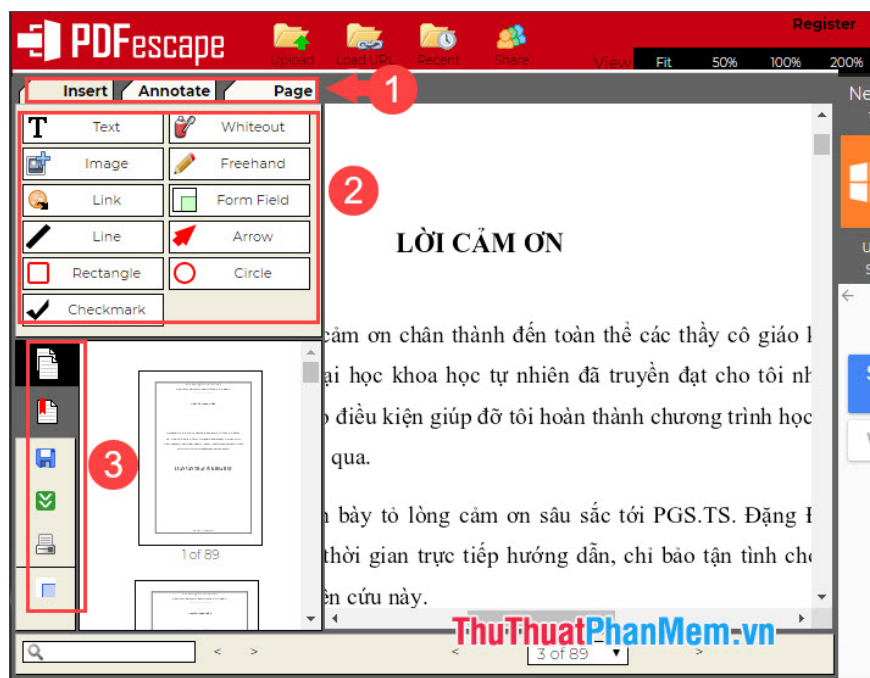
PDFescape

Upload Load URL Recent Share

Register

View Fit 50% 100% 200%

Insert Annotate Page

1

Ne

Text Whiteout
Image Freehand
Link Form Field
Line Arrow
Rectangle Circle
Checkmark

2

LỜI CẢM ƠN

cảm ơn chân thành đến toàn thể các thầy cô giáo l
ại học khoa học tự nhiên đã truyền đạt cho tôi nh
o điều kiện giúp đỡ tôi hoàn thành chương trình học
qua.

n bày tỏ lòng cảm ơn sâu sắc tới PGS.TS. Đặng I
thời gian trực tiếp hướng dẫn, chỉ bảo tận tình ch
ên cứu này.

3

1 of 89

ThuThuatPhanMem.vn

3 of 89